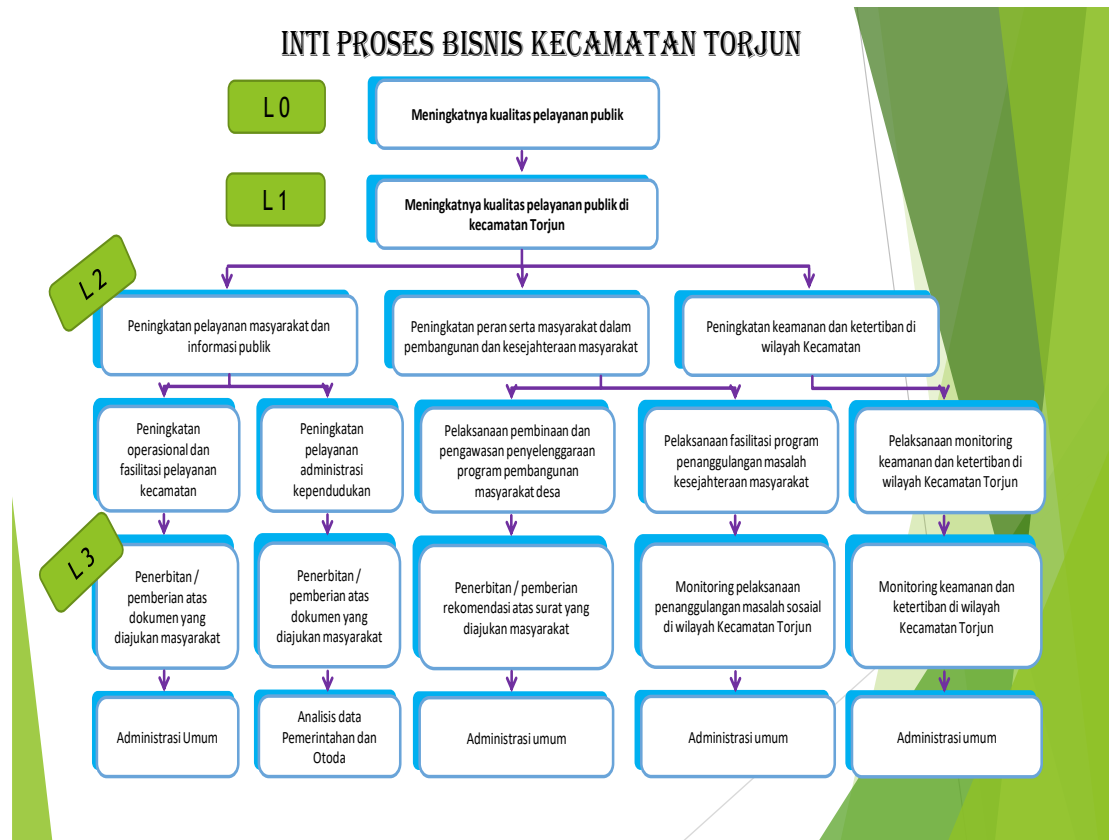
INTI PROSES BISNIS KECAMATAN TORJUN

L 0

Meningkatnya kualitas pelayanan publik

L 1

Meningkatnya kualitas pelayanan publik di kecamatan Torjun

L 2

Peningkatan pelayanan masyarakat dan informasi publik

Peningkatan peran serta masyarakat dalam pembangunan dan kesejahteraan masyarakat

Peningkatan keamanan dan ketertiban di wilayah Kecamatan

Peningkatan operasional dan fasilitasi pelayanan kecamatan

Peningkatan pelayanan administrasi kependudukan

Pelaksanaan pembinaan dan pengawasan penyelenggaraan program pembangunan masyarakat desa

Pelaksanaan fasilitasi program penanggulangan masalah kesejahteraan masyarakat

Pelaksanaan monitoring keamanan dan ketertiban di wilayah Kecamatan Torjun

L 3

Penerbitan / pemberian atas dokumen yang diajukan masyarakat

Penerbitan / pemberian atas dokumen yang diajukan masyarakat

Penerbitan / pemberian rekomendasi atas surat yang diajukan masyarakat

Monitoring pelaksanaan penanggulangan masalah sosaial di wilayah Kecamatan Torjun

Monitoring keamanan dan ketertiban di wilayah Kecamatan Torjun

Administrasi Umum

Analisis data Pemerintahan dan Otoda

Administrasi umum

Administrasi umum

Administrasi umum